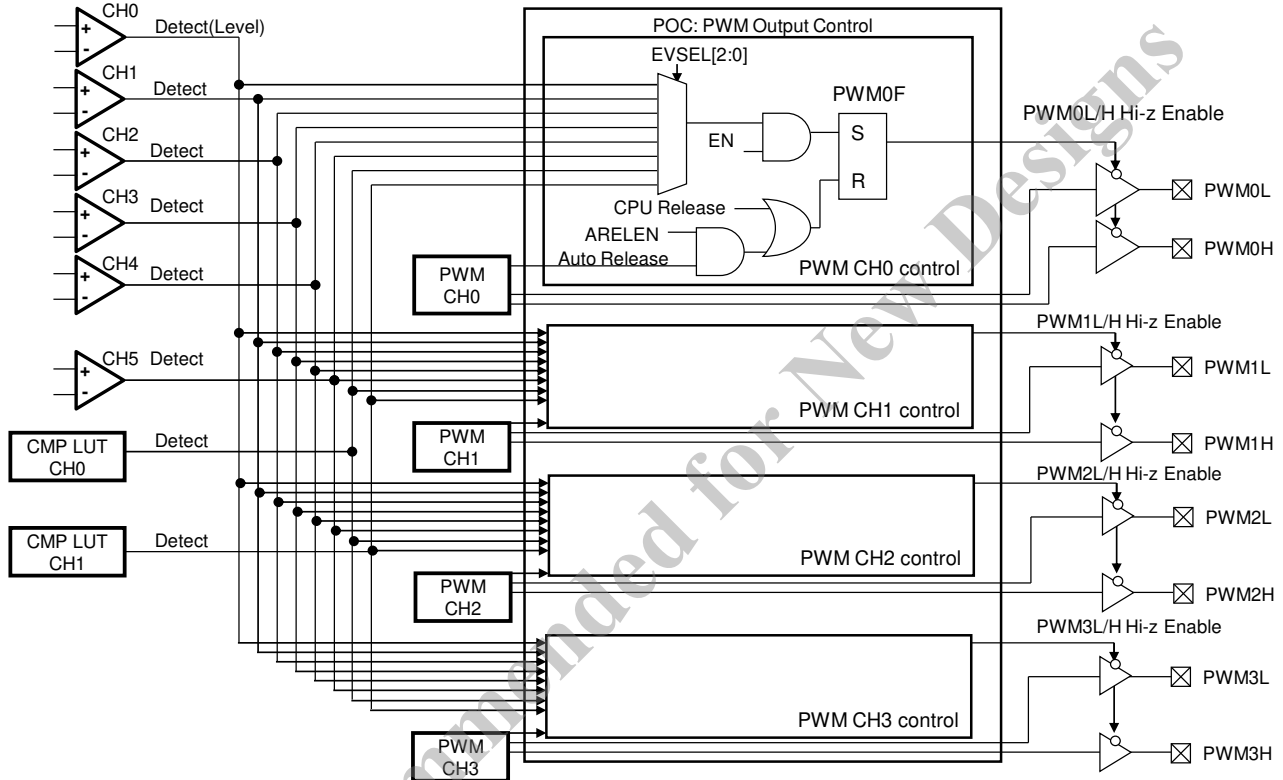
CH0
+
-
Detect(Level)
CH1
+
-
Detect
CH2
+
-
Detect
CH3
+
-
Detect
CH4
+
-
Detect
CH5 Detect
+
-
CMP LUT CH0
Detect
CMP LUT CH1
Detect

POC: PWM Output Control
EVSEL[2:0]
PWM0F
EN
S
R
CPU Release
ARELEN
Auto Release
PWM CH0
PWM CH0 control
PWM CH1 control
PWM CH1
PWM CH2 control
PWM CH2
PWM CH3 control
PWM CH3

PWM0L/H Hi-z Enable
PWM0L
PWM0H
PWM1L/H Hi-z Enable
PWM1L
PWM1H
PWM2L/H Hi-z Enable
PWM2L
PWM2H
PWM3L/H Hi-z Enable
PWM3L
PWM3H

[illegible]mended for New Designs